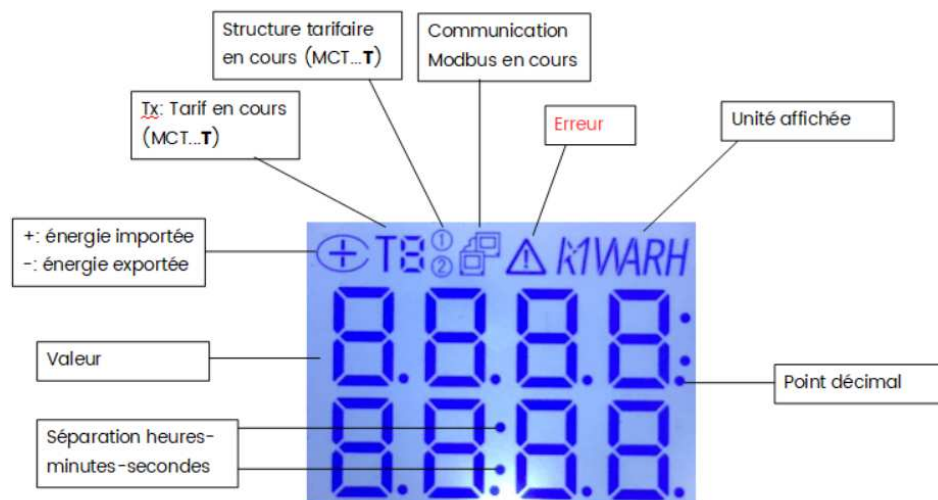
Structure tarifaire en cours (MCT...T)

Communication Modbus en cours

Tx: Tarif en cours (MCT...T)

Erreur

Unité affichée

+: énergie importée
-: énergie exportée

T8 ① ② MWARH

Valeur

Point décimal

Séparation heures-minutes-secondes